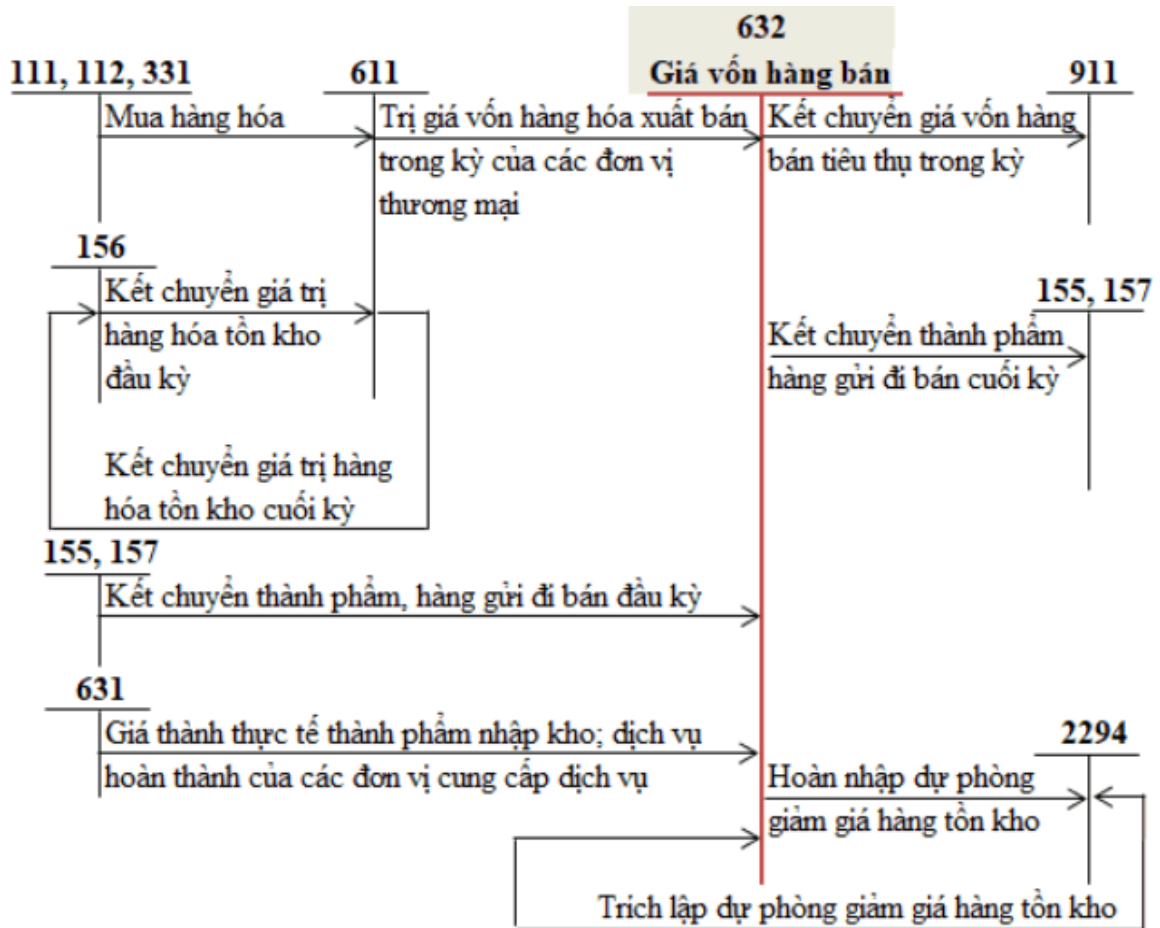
632
Giá vốn hàng bán

111, 112, 331
Mua hàng hóa

611
Trị giá vốn hàng hóa xuất bán trong kỳ của các đơn vị thương mại

911
Kết chuyển giá vốn hàng bán tiêu thụ trong kỳ

156
Kết chuyển giá trị hàng hóa tồn kho đầu kỳ

Kết chuyển giá trị hàng hóa tồn kho cuối kỳ

155, 157
Kết chuyển thành phẩm hàng gửi đi bán cuối kỳ

155, 157
Kết chuyển thành phẩm, hàng gửi đi bán đầu kỳ

631
Giá thành thực tế thành phẩm nhập kho; dịch vụ hoàn thành của các đơn vị cung cấp dịch vụ

2294
Hoàn nhập dự phòng giảm giá hàng tồn kho

Trích lập dự phòng giảm giá hàng tồn kho